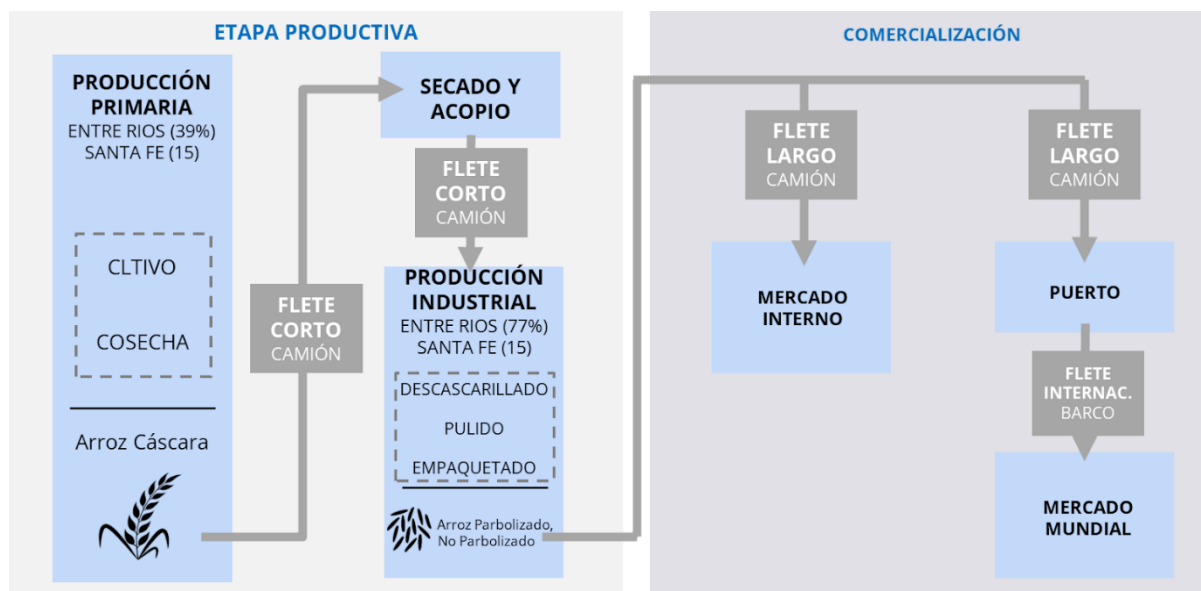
ETAPA PRODUCTIVA

PRODUCCIÓN PRIMARIA
ENTRE RIOS (39%)
SANTA FE (15)

CLTIVO

COSECHA

Arroz Cáscara

FLETE CORTO
CAMIÓN

SECADO Y ACOPIO

FLETE CORTO
CAMIÓN

PRODUCCIÓN INDUSTRIAL
ENTRE RIOS (77%)
SANTA FE (15)

DESCASCARILLADO

PULIDO

EMPAQUETADO

Arroz Parbolizado,
No Parbolizado

COMERCIALIZACIÓN

FLETE LARGO
CAMIÓN

MERCADO INTERNO

FLETE LARGO
CAMIÓN

PUERTO

FLETE INTERNAC.
BARCO

MERCADO MUNDIAL